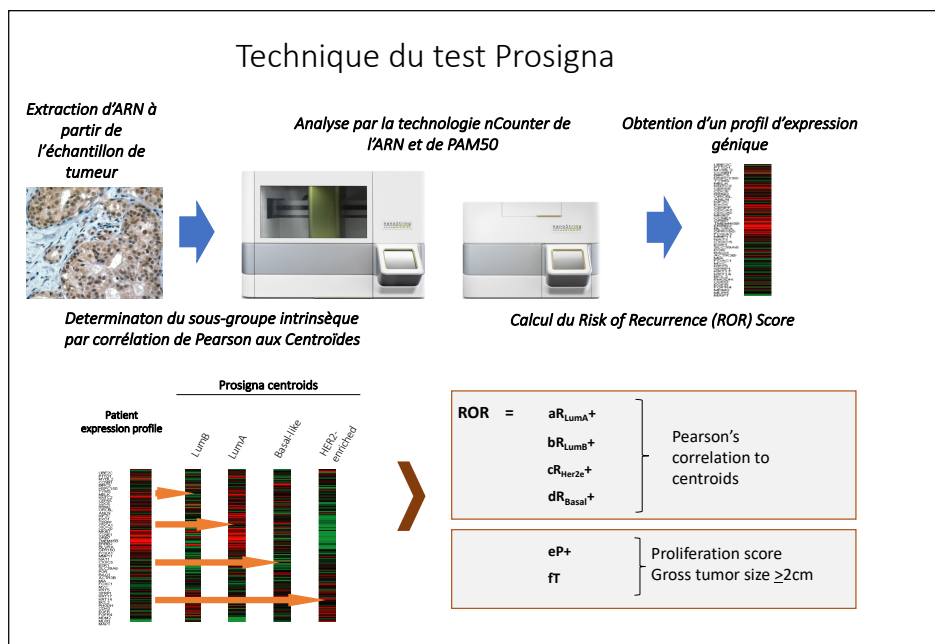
Technique du test Prosigna

Extraction d'ARN à partir de l'échantillon de tumeur

Analyse par la technologie nCounter de l'ARN et de PAM50

Obtention d'un profil d'expression génique

Determinaton du sous-groupe intrinsèque par corrélation de Pearson aux Centroïdes

Calcul du Risk of Recurrence (ROR) Score

Prosigna centroids

Patient expression profile

LumB

LumA

Basal-like

HER2-enriched

ROR = $aR_{LumA}$+
$bR_{LumB}$+
$cR_{Her2e}$+
$dR_{Basal}$+

Pearson's correlation to centroids

eP+
fT

Proliferation score
Gross tumor size $\geq$2cm